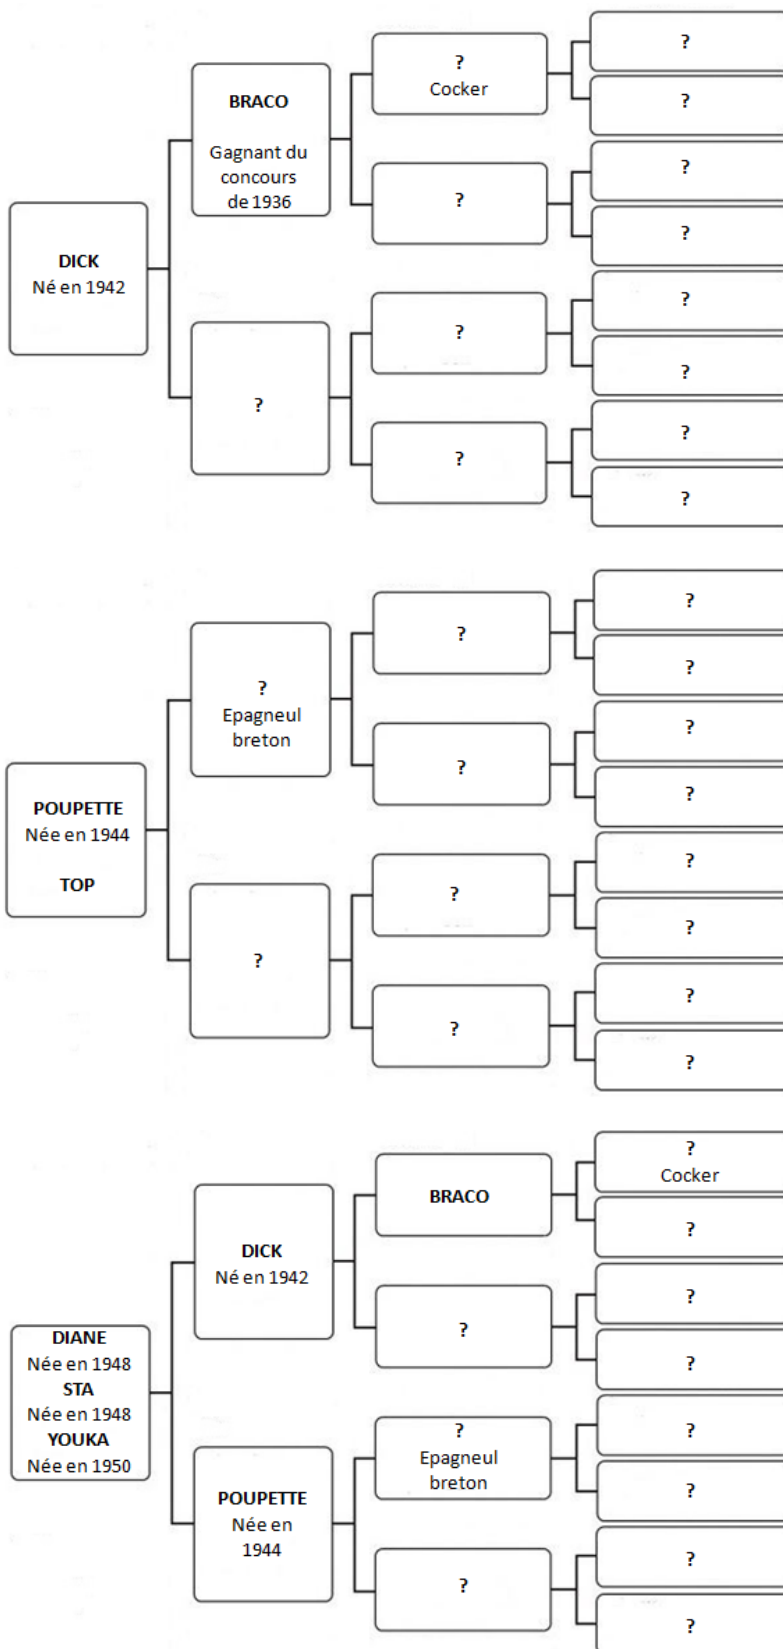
DICK
Né en 1942

BRACO

Gagnant du concours de 1936

?
Cocker

?

?

?

?

?

?

?

?

?

?

?

?

?

POUPETTE
Née en 1944

TOP

?
Epagneul breton

?

?

?

?

?

?

?

?

?

?

?

?

?

DIANE
Née en 1948
STA
Née en 1948
YOUKA
Née en 1950

DICK
Né en 1942

BRACO

?
Cocker

?

?

?

?

POUPETTE
Née en 1944

?
Epagneul breton

?

?

?

?

?